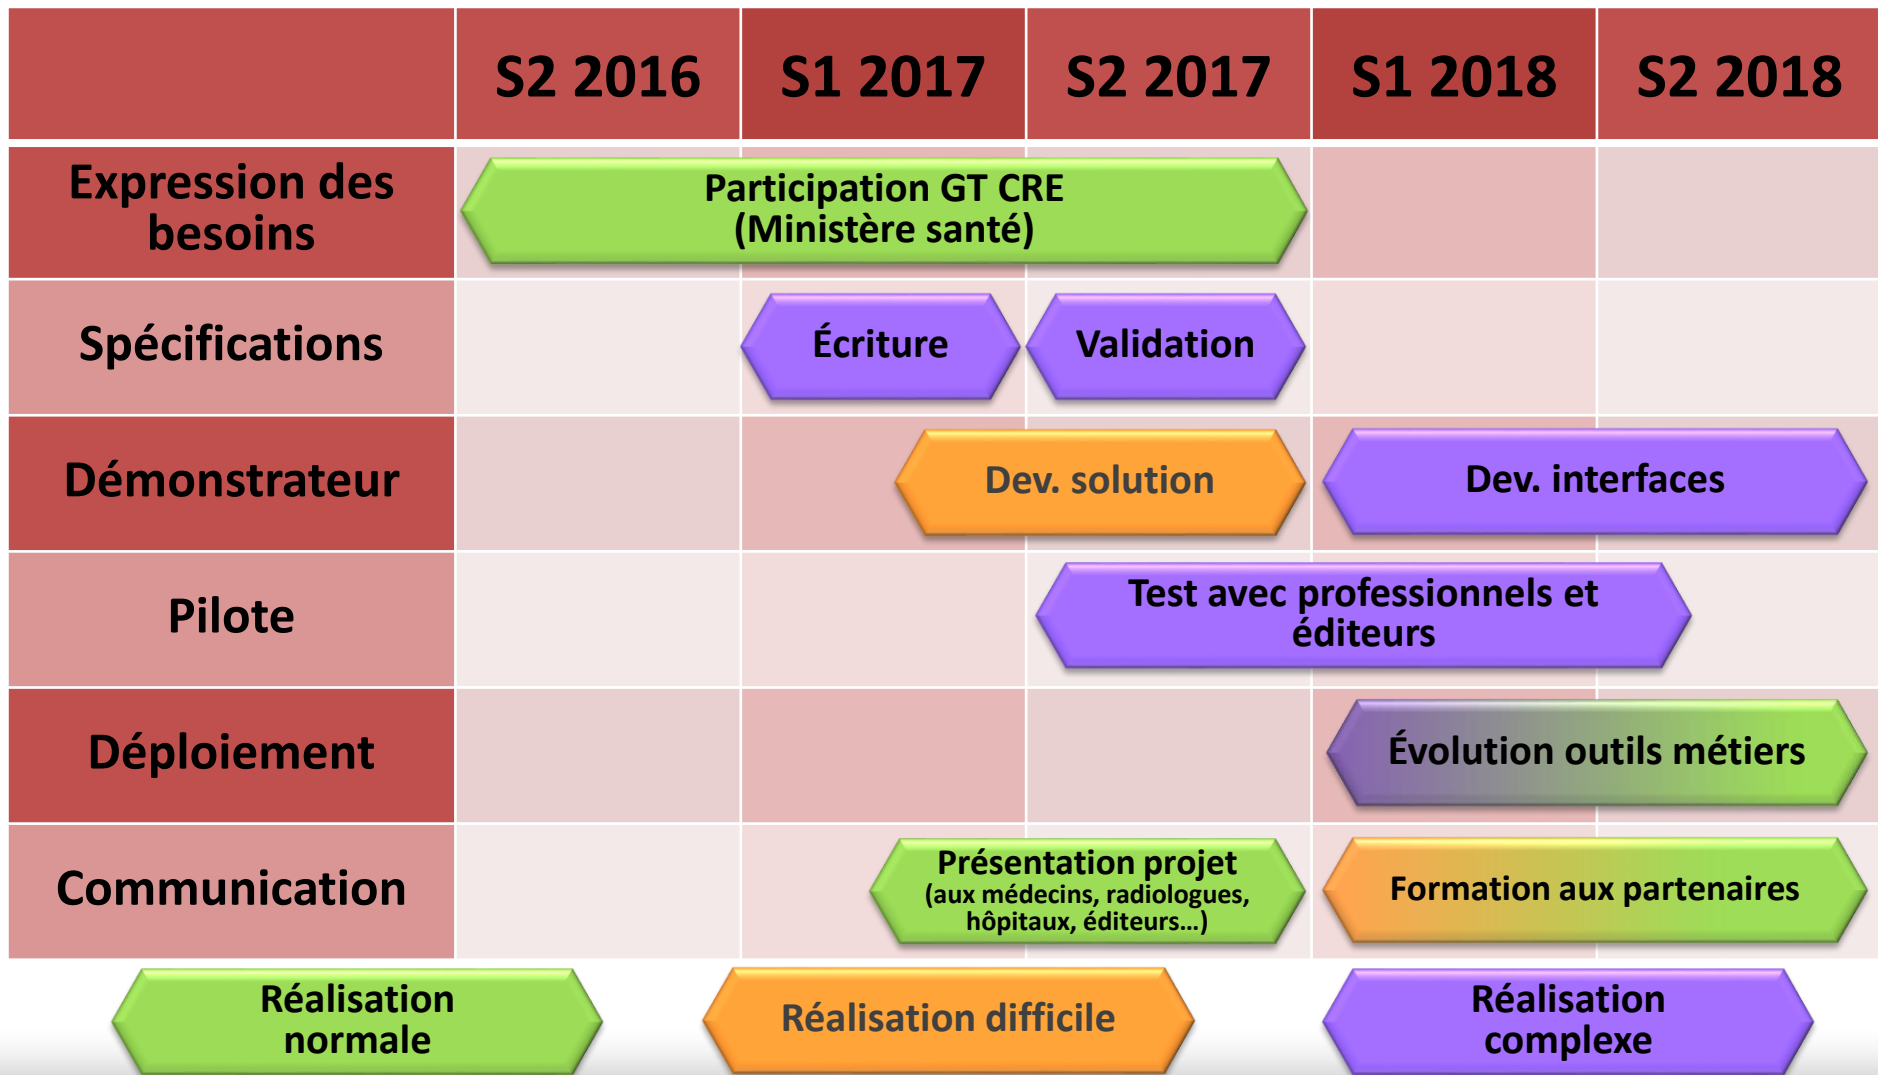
| | S2 2016 | S1 2017 | S2 2017 | S1 2018 | S2 2018 |
|---|---|---|---|---|---|
| Expression des besoins | Participation GT CRE (Ministère santé) | | | | |
| Spécifications | | Écriture | Validation | | |
| Démonstrateur | | | Dev. solution | Dev. interfaces | |
| Pilote | | | Test avec professionnels et éditeurs | | |
| Déploiement | | | | Évolution outils métiers | |
| Communication | | | Présentation projet (aux médecins, radiologues, hôpitaux, éditeurs…) | Formation aux partenaires | |

Réalisation normale

Réalisation difficile

Réalisation complexe